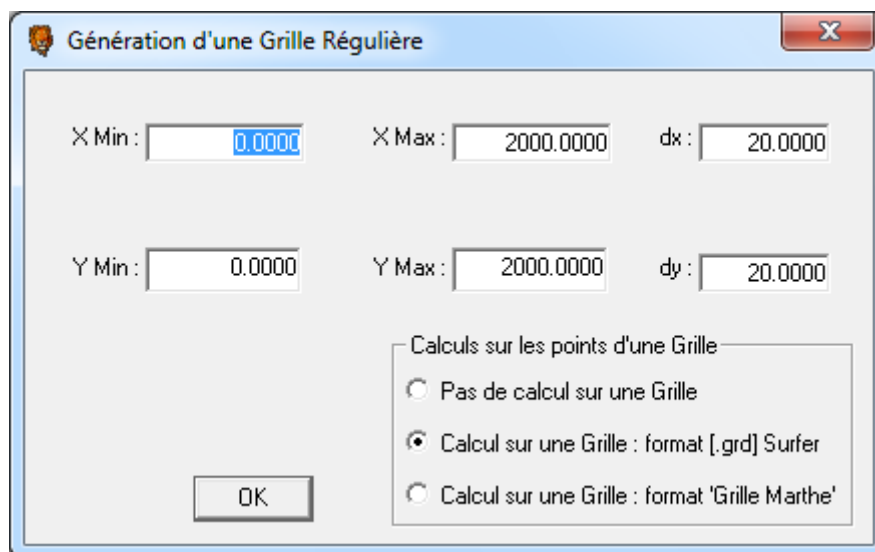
Génération d'une Grille Régulière

X Min : 0.0000

X Max : 2000.0000

dx : 20.0000

Y Min : 0.0000

Y Max : 2000.0000

dy : 20.0000

Calculs sur les points d'une Grille

Pas de calcul sur une Grille

Calcul sur une Grille : format [.grd] Surfer

Calcul sur une Grille : format 'Grille Marthe'

OK